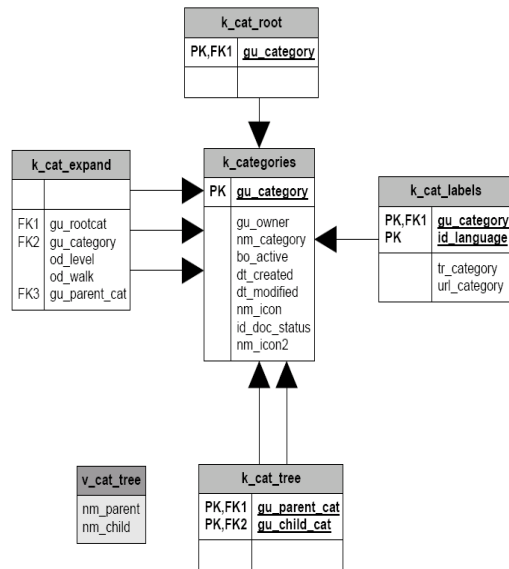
k_cat_root

| PK,FK1 | gu_category |
|---|---|
| | |

k_cat_expand

| | |
|---|---|
| FK1<br>FK2<br><br><br>FK3 | gu_rootcat<br>gu_category<br>od_level<br>od_walk<br>gu_parent_cat |

k_categories

| PK | gu_category |
|---|---|
| | gu_owner<br>nm_category<br>bo_active<br>dt_created<br>dt_modified<br>nm_icon<br>id_doc_status<br>nm_icon2 |

k_cat_labels

| PK,FK1<br>PK | gu_category<br>id_language |
|---|---|
| | tr_category<br>url_category |

v_cat_tree

nm_parent
nm_child

k_cat_tree

| PK,FK1<br>PK,FK2 | gu_parent_cat<br>gu_child_cat |
|---|---|
| | |